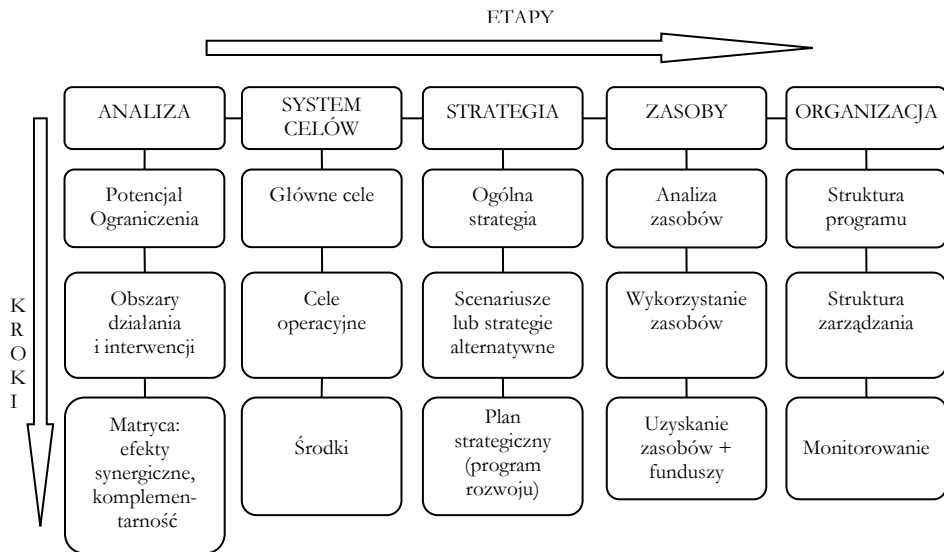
ETAPY

KROKI

ANALIZA

Potencjał Ograniczenia

Obszary działania i interwencji

Matryca: efekty synergiczne, komplementarność

SYSTEM CELÓW

Główne cele

Cele operacyjne

Środki

STRATEGIA

Ogólna strategia

Scenariusze lub strategie alternatywne

Plan strategiczny (program rozwoju)

ZASOBY

Analiza zasobów

Wykorzystanie zasobów

Uzyskanie zasobów + funduszy

ORGANIZACJA

Struktura programu

Struktura zarządzania

Monitorowanie